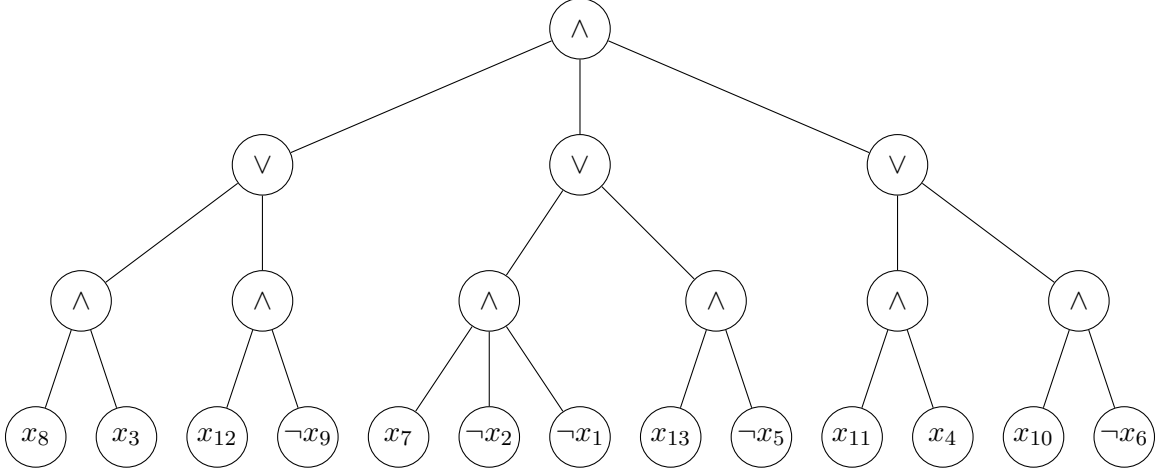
$\wedge$

$\vee$ $\vee$ $\vee$

$\wedge$ $\wedge$ $\wedge$ $\wedge$ $\wedge$ $\wedge$

$x_8$ $x_3$ $x_{12}$ $\neg x_9$ $x_7$ $\neg x_2$ $\neg x_1$ $x_{13}$ $\neg x_5$ $x_{11}$ $x_4$ $x_{10}$ $\neg x_6$